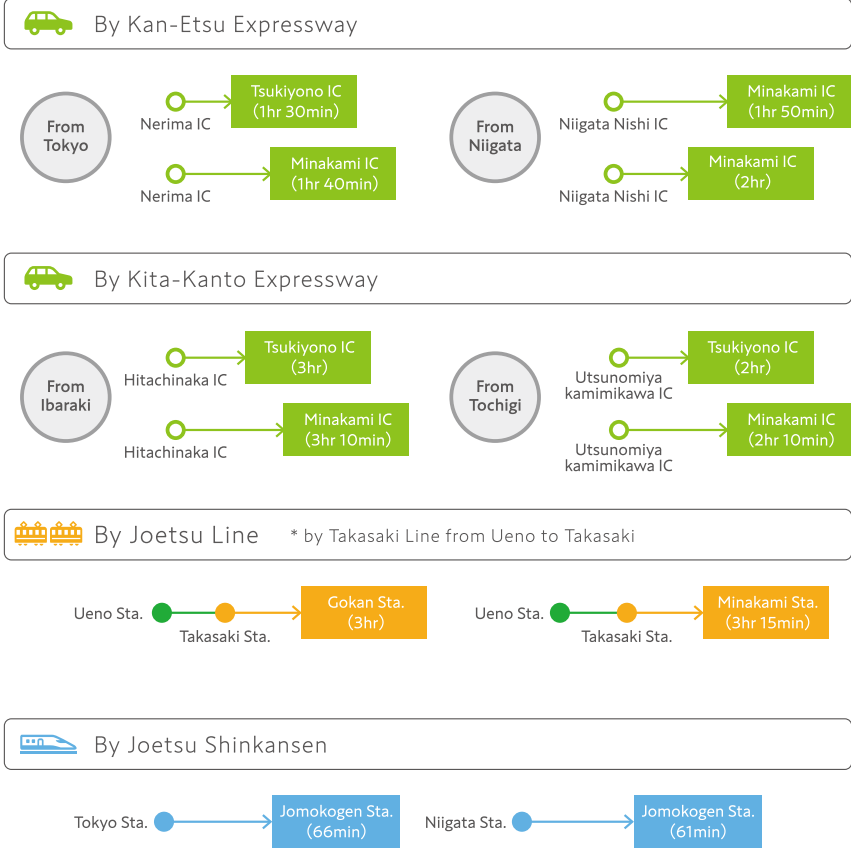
By Kan-Etsu Expressway

From Tokyo

Nerima IC

Tsukiyono IC (1hr 30min)

Nerima IC

Minakami IC (1hr 40min)

From Niigata

Niigata Nishi IC

Minakami IC (1hr 50min)

Niigata Nishi IC

Minakami IC (2hr)

By Kita-Kanto Expressway

From Ibaraki

Hitachinaka IC

Tsukiyono IC (3hr)

Hitachinaka IC

Minakami IC (3hr 10min)

From Tochigi

Utsunomiya kamimikawa IC

Tsukiyono IC (2hr)

Utsunomiya kamimikawa IC

Minakami IC (2hr 10min)

By Joetsu Line

* by Takasaki Line from Ueno to Takasaki

Ueno Sta.

Takasaki Sta.

Gokan Sta. (3hr)

Ueno Sta.

Takasaki Sta.

Minakami Sta. (3hr 15min)

By Joetsu Shinkansen

Tokyo Sta.

Jomokogen Sta. (66min)

Niigata Sta.

Jomokogen Sta. (61min)